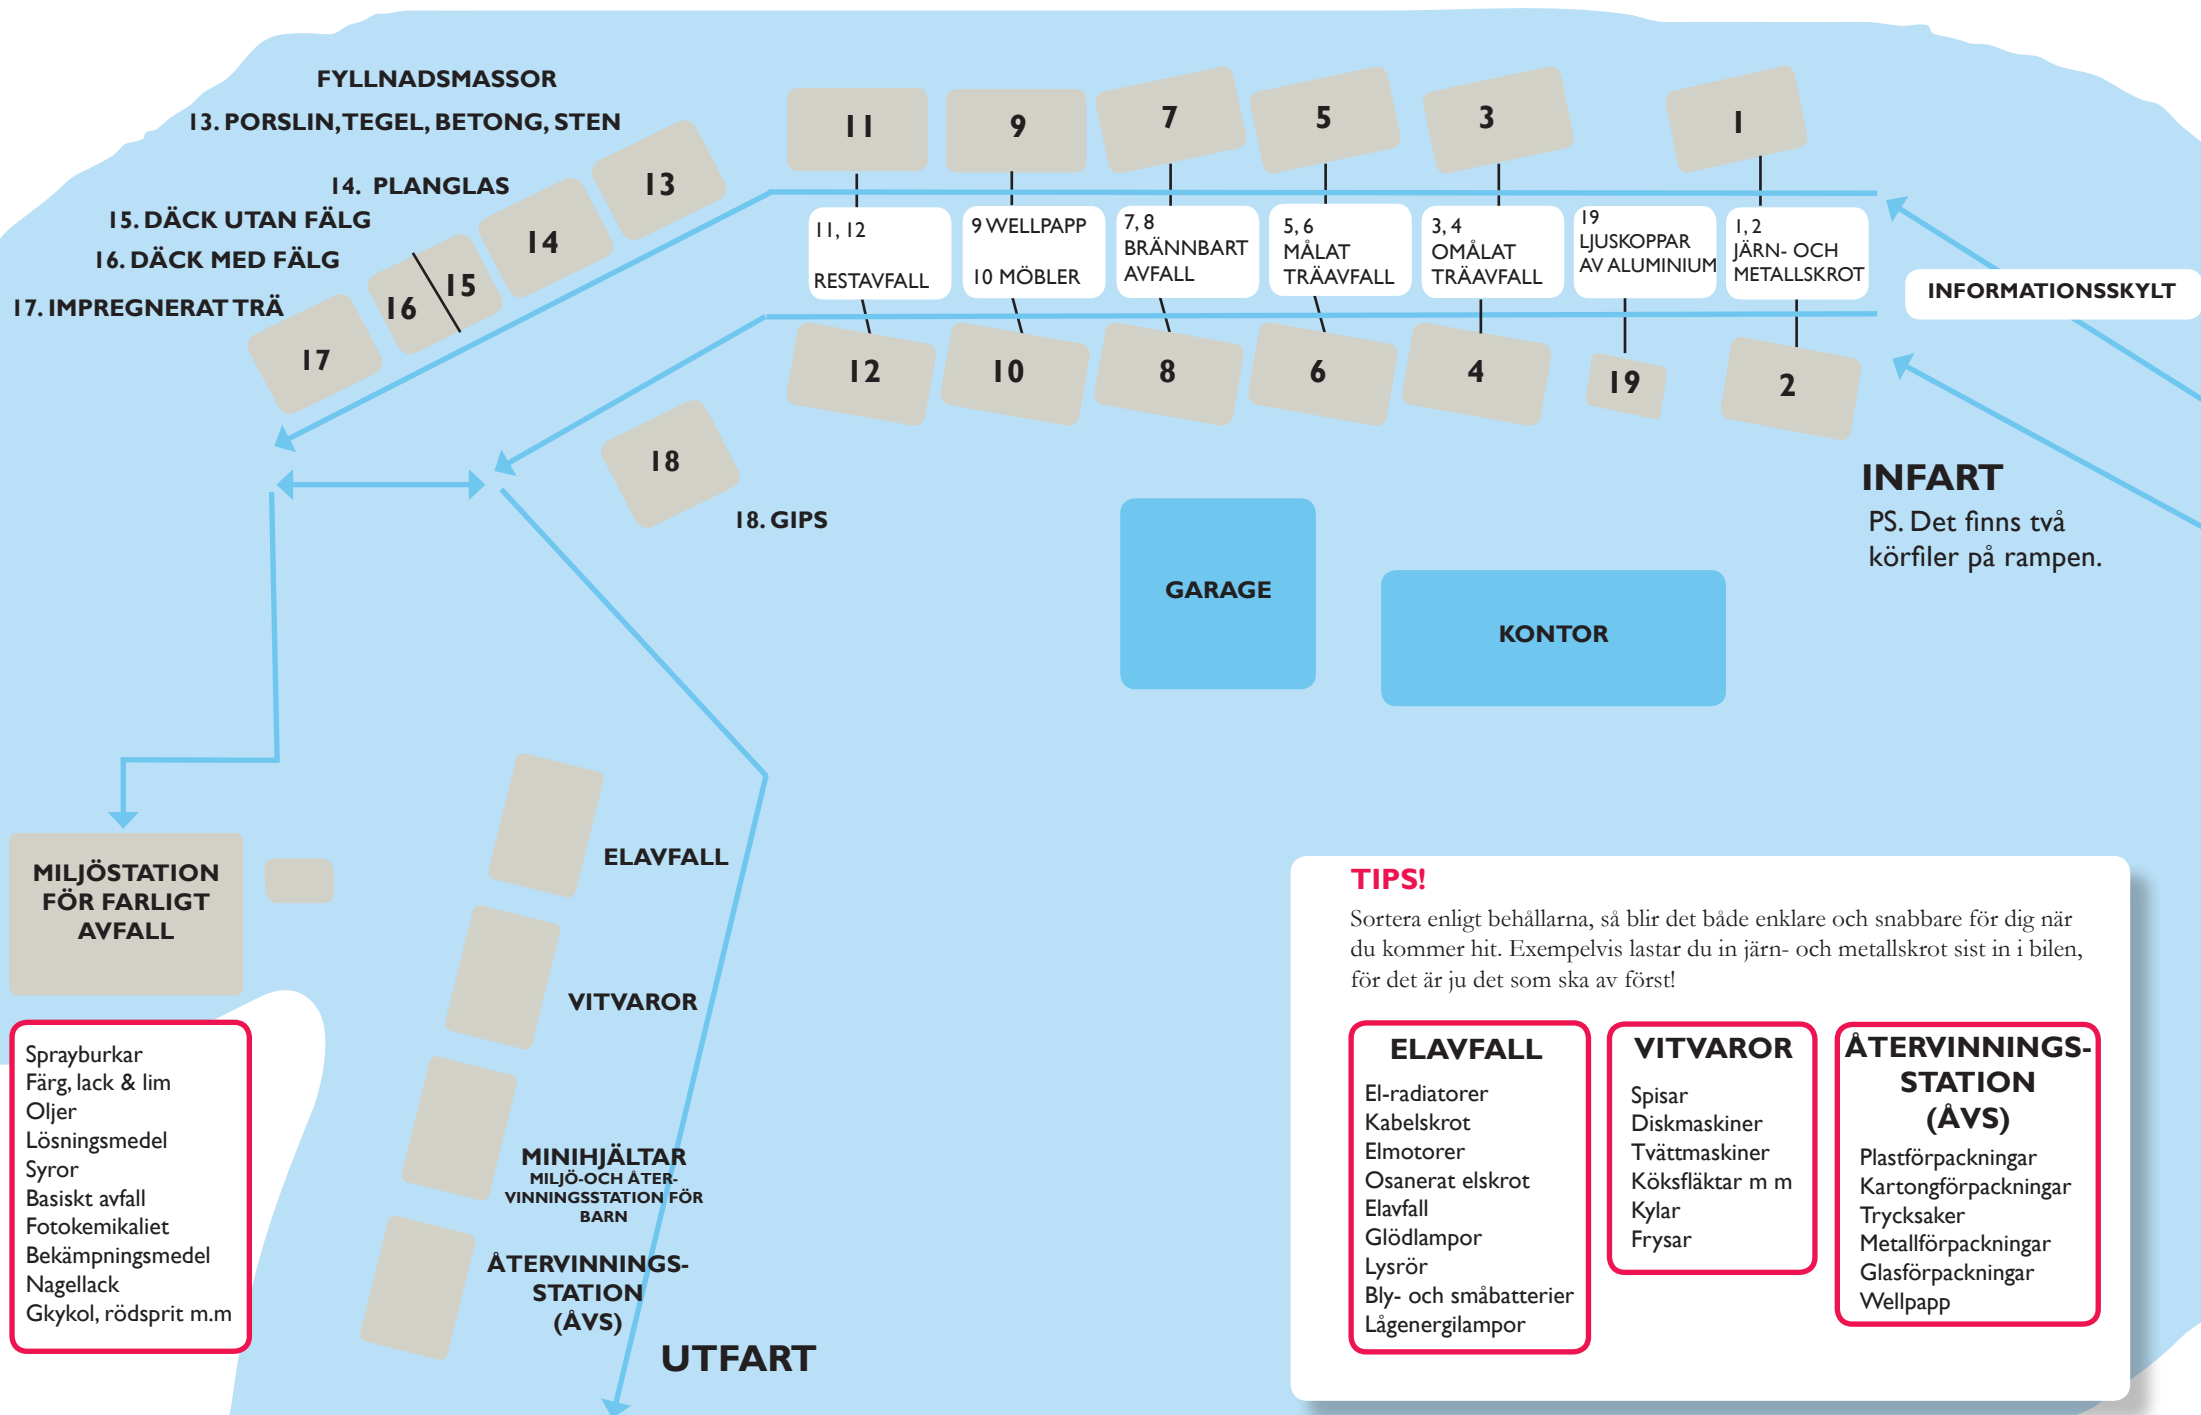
FYLLNADSMASSOR
13. PORSLIN, TEGEL, BETONG, STEN
14. PLANGLAS
15. DÄCK UTAN FÄLG
16. DÄCK MED FÄLG
17. IMPREGNERAT TRÄ

13
14
15
16
17

11
9
7
5
3
1

11, 12
RESTAVFALL

9 WELLPAPP
10 MÖBLER

7, 8
BRÄNNBART AVFALL

5, 6
MÅLAT TRÄAVFALL

3, 4
OMÅLAT TRÄAVFALL

19
LJUSKOPPAR AV ALUMINIUM

1, 2
JÄRN- OCH METALLSKROT

INFORMATIONSSKYLT

12
10
8
6
4
19
2

18
18. GIPS

INFART
PS. Det finns två körfiler på rampen.

GARAGE
KONTOR

MILJÖSTATION FÖR FARLIGT AVFALL

Sprayburkar
Färg, lack & lim
Oljer
Lösningsmedel
Syror
Basiskt avfall
Fotokemikaliet
Bekämpningsmedel
Nagellack
Gkykol, rödsprit m.m

ELAVFALL
VITVAROR
MINIHJÄLTAR
MILJÖ-OCH ÅTERVINNINGSSTATION FÖR BARN
ÅTERVINNINGS-STATION (ÅVS)
UTFART

TIPS!
Sortera enligt behållarna, så blir det både enklare och snabbare för dig när du kommer hit. Exempelvis lastar du in järn- och metallskrot sist in i bilen, för det är ju det som ska av först!

ELAVFALL
El-radiatorer
Kabelskrot
Elmotorer
Osanerat elskrot
Elavfall
Glödlampor
Lysrör
Bly- och småbatterier
Lågenergilampor

VITVAROR
Spisar
Diskmaskiner
Tvättmaskiner
Köksfläktar m m
Kylar
Frysar

ÅTERVINNINGS-STATION (ÅVS)
Plastförpackningar
Kartongförpackningar
Trycksaker
Metallförpackningar
Glasförpackningar
Wellpapp